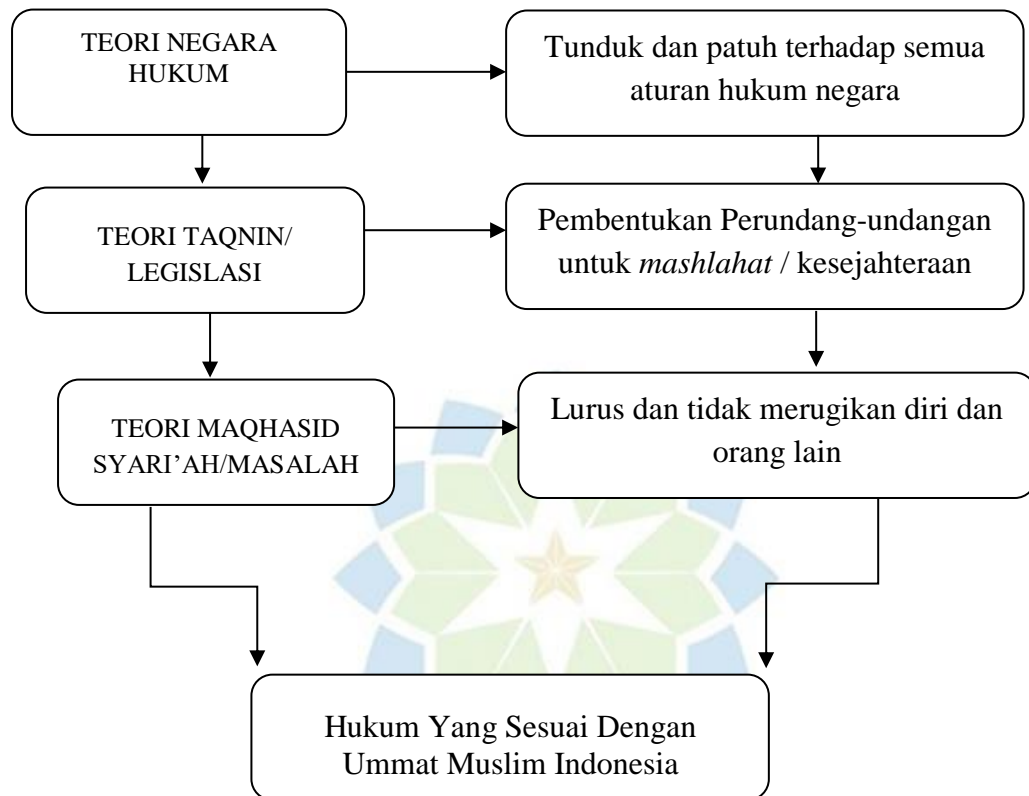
TEORI NEGARA HUKUM

Tunduk dan patuh terhadap semua aturan hukum negara

TEORI TAQNIN/ LEGISLASI

Pembentukan Perundang-undangan untuk *mashlahat* / kesejahteraan

TEORI MAQHASID SYARI'AH/MASALAH

Lurus dan tidak merugikan diri dan orang lain

Hukum Yang Sesuai Dengan Ummat Muslim Indonesia